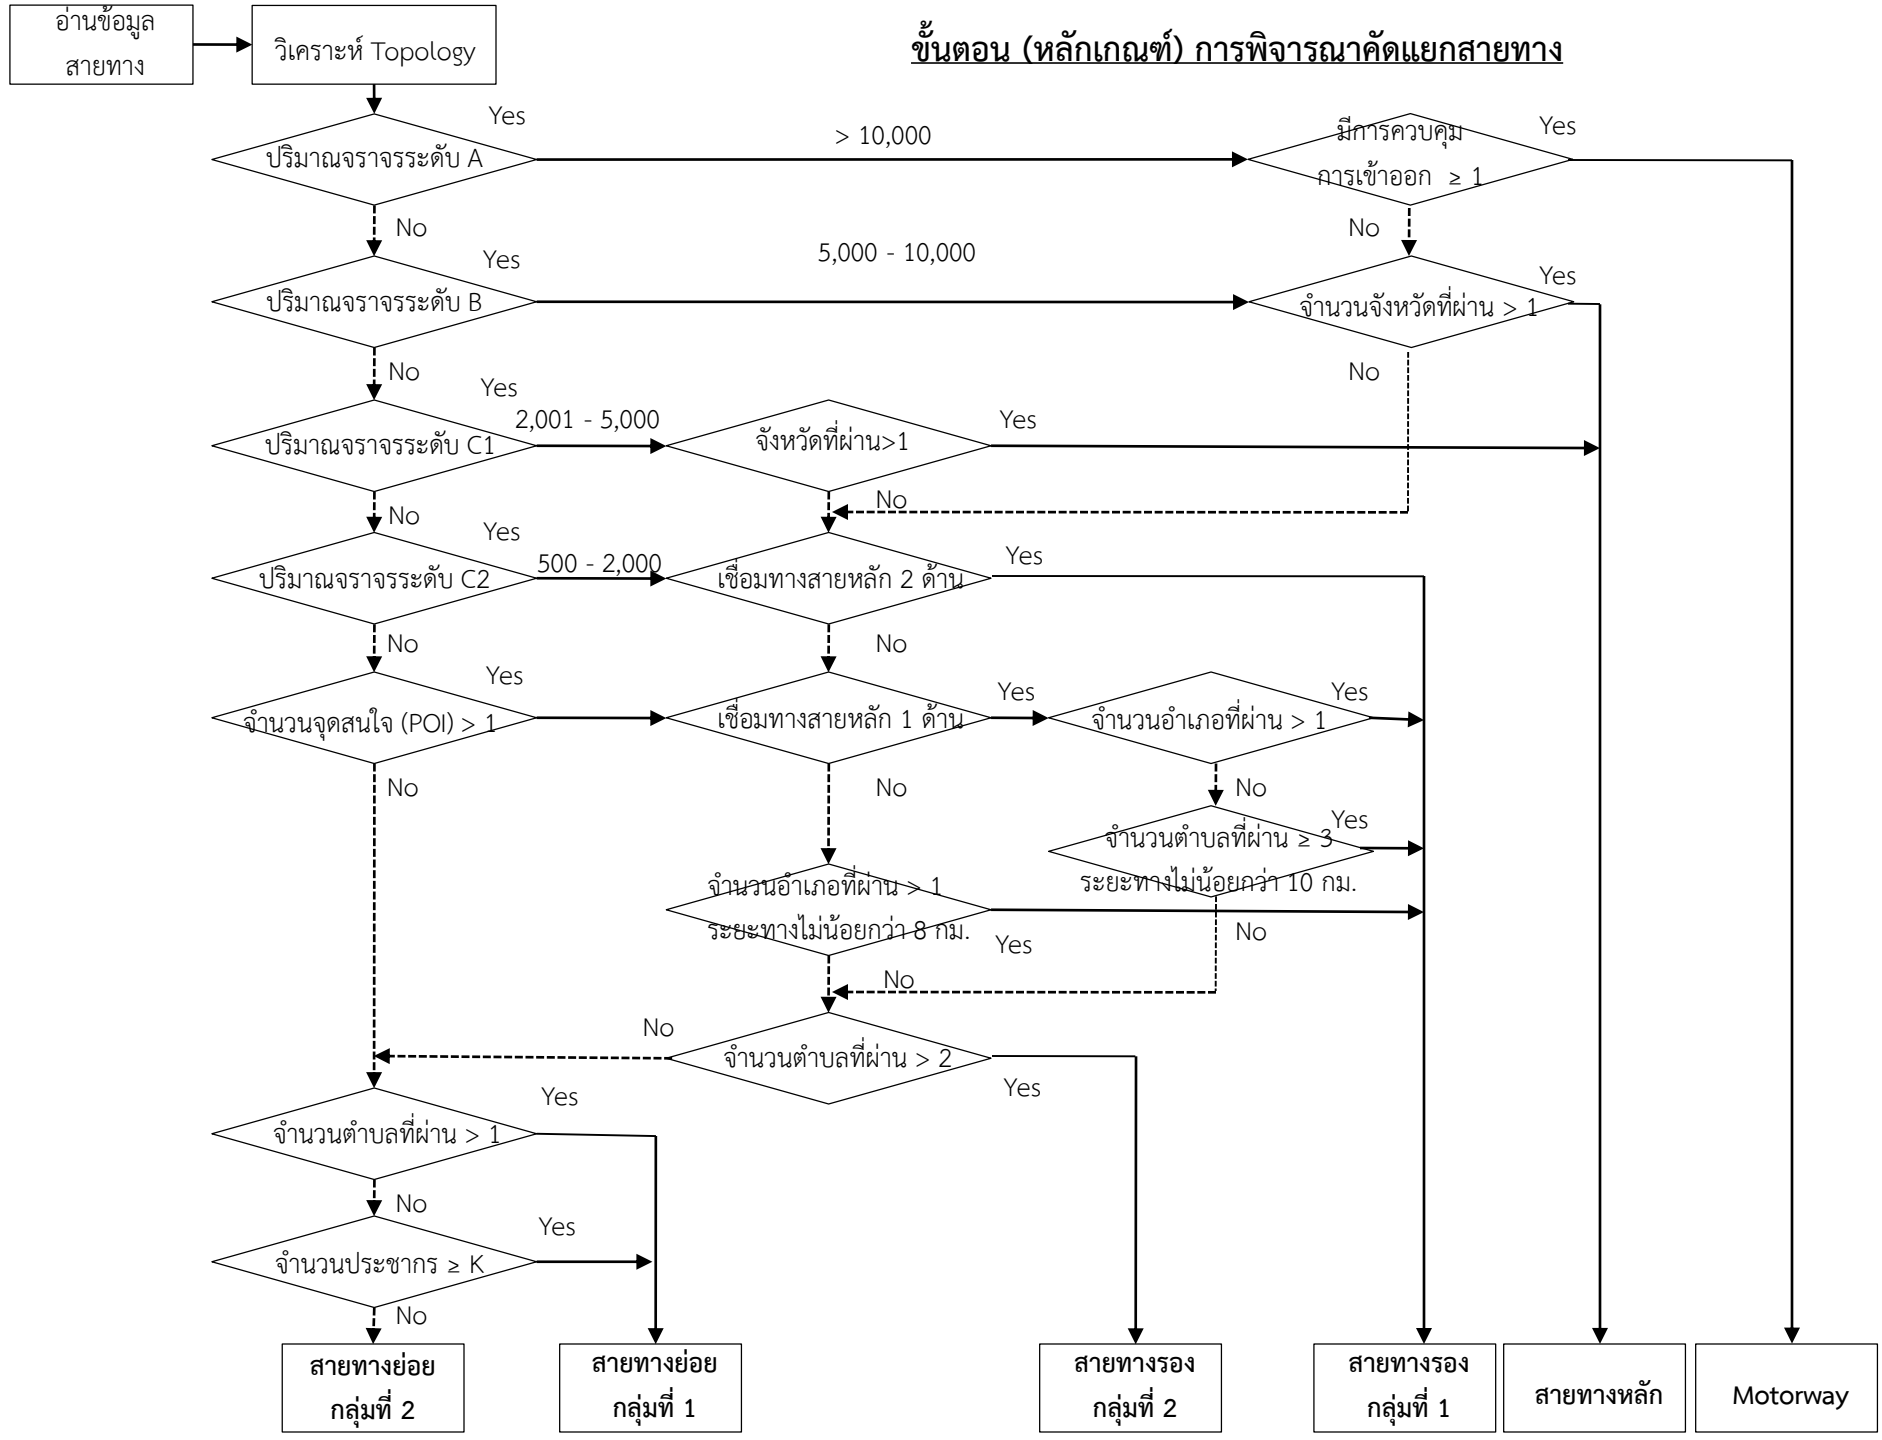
อ่านข้อมูลสายทาง

วิเคราะห์ Topology

ขั้นตอน (หลักเกณฑ์) การพิจารณาคัดแยกสายทาง

Yes

ปริมาณจราจรระดับ A

> 10,000

มีการควบคุมการเข้าออก $\geq 1$

Yes

No

No

Yes

5,000 - 10,000

ปริมาณจราจรระดับ B

จำนวนจังหวัดที่ผ่าน > 1

Yes

No

No

Yes

2,001 - 5,000

ปริมาณจราจรระดับ C1

จังหวัดที่ผ่าน>1

Yes

No

No

Yes

500 - 2,000

ปริมาณจราจรระดับ C2

เชื่อมทางสายหลัก 2 ด้าน

Yes

No

No

Yes

จำนวนจุดสนใจ (POI) > 1

เชื่อมทางสายหลัก 1 ด้าน

Yes

จำนวนอำเภอที่ผ่าน > 1

Yes

No

No

No

Yes

จำนวนตำบลที่ผ่าน $\geq 3$ ระยะทางไม่น้อยกว่า 10 กม.

จำนวนอำเภอที่ผ่าน > 1 ระยะทางไม่น้อยกว่า 8 กม.

Yes

No

No

No

จำนวนตำบลที่ผ่าน > 2

Yes

Yes

จำนวนตำบลที่ผ่าน > 1

No

Yes

จำนวนประชากร $\geq$ K

No

สายทางย่อย กลุ่มที่ 2

สายทางย่อย กลุ่มที่ 1

สายทางรอง กลุ่มที่ 2

สายทางรอง กลุ่มที่ 1

สายทางหลัก

Motorway